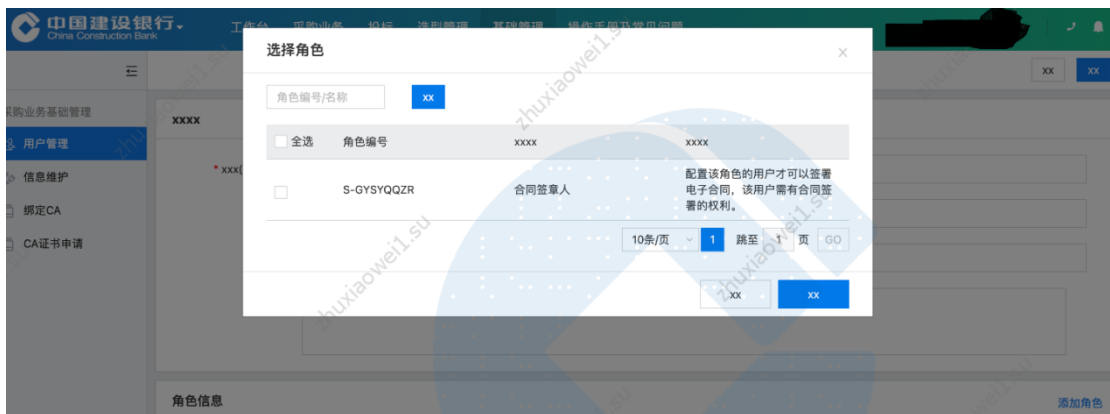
中国建设银行 China Construction Bank
工作台 采购业务 投标 选型管理 基础管理 操作手册及常见问题

采购业务基础管理
用户管理
信息维护
绑定CA
CA证书申请

xxxx
* xxx

角色信息
添加角色

xx xx

选择角色
×
角色编号/名称
xx

| 全选 | 角色编号 | xxxx | xxxx |
|---|---|---|---|
| | S-GYSYQQZR | 合同签章人 | 配置该角色的用户才可以签署电子合同，该用户需有合同签署的权利。 |

10条/页 1 跳至 1 页 GO

xx xx

zhuxiaowei1.su